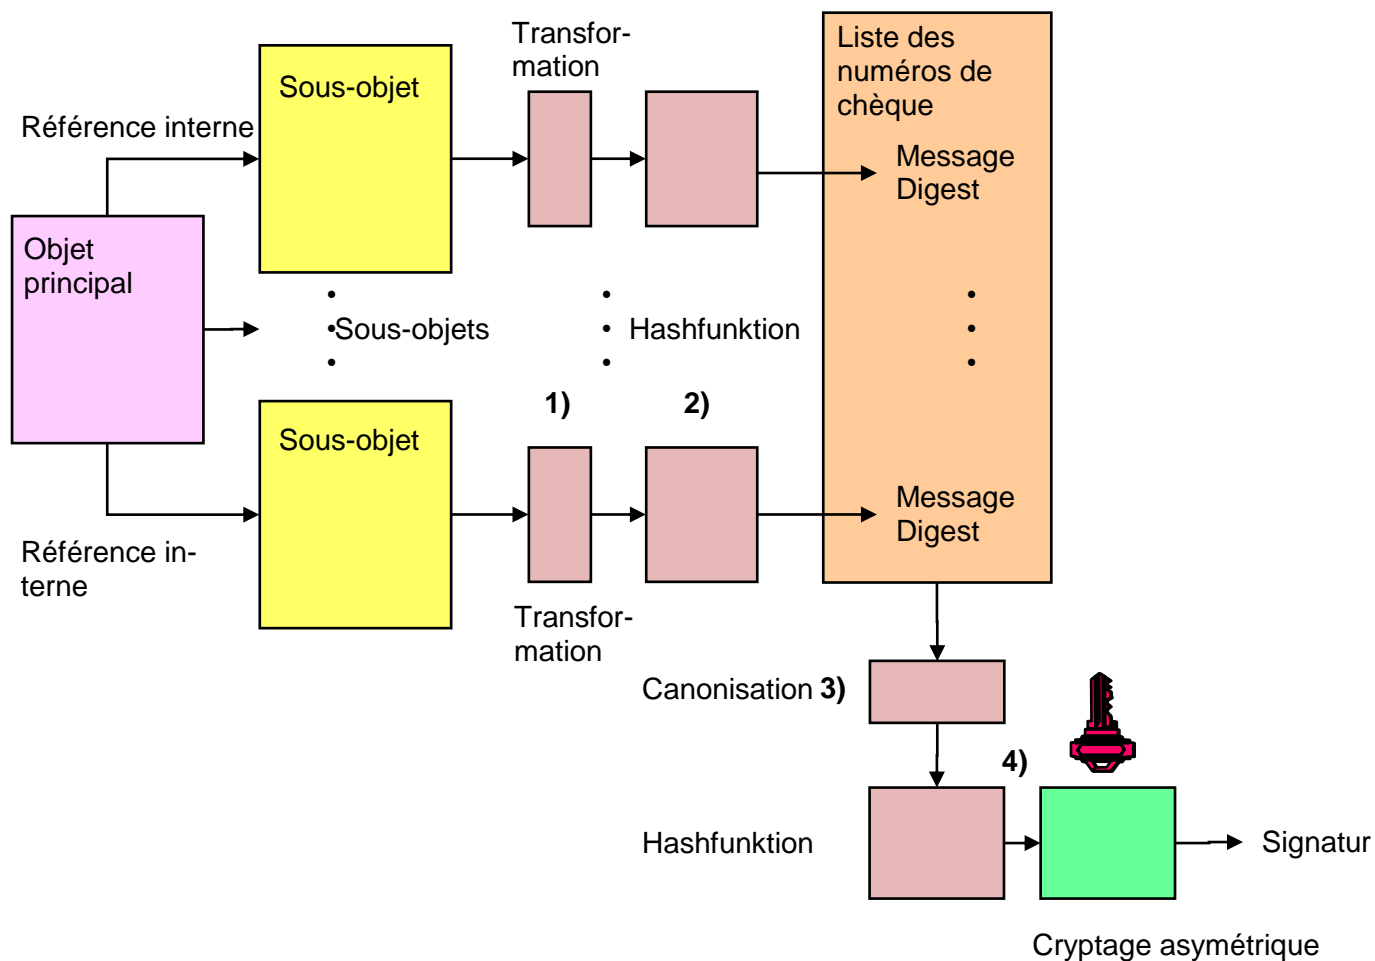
Transformation

Liste des numéros de chèque

Référence interne

Sous-objet

Message Digest

Objet principal

Sous-objets

Hashfunktion

1)

2)

Sous-objet

Message Digest

Référence interne

Transformation

Canonisation 3)

4)

Hashfunktion

Signatur

Cryptage asymétrique